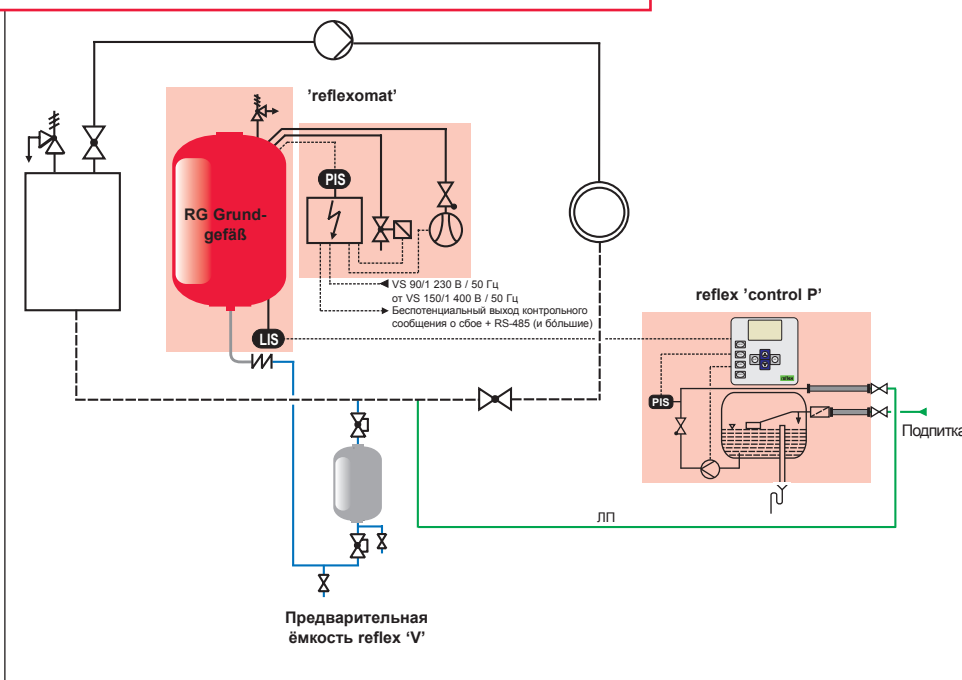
'reflexomat'

RG Grundgefäß

PIS

LIS

VS 90/1 230 В / 50 Гц
от VS 150/1 400 В / 50 Гц
Беспотенциальный выход контрольного сообщения о сбое + RS-485 (и большие)

reflex 'control P'

PIS

reflex

Подпитка

ЛП

Предварительная ёмкость reflex 'V'